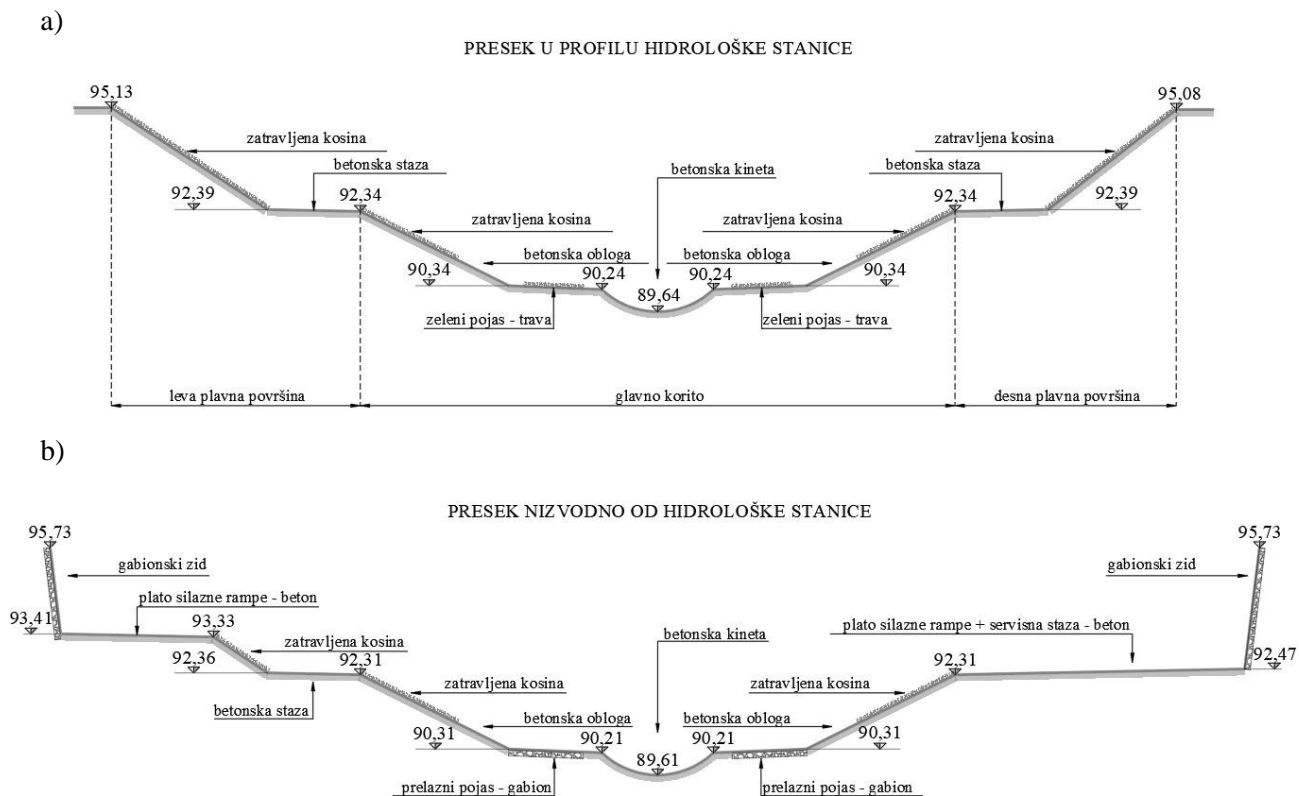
a)

PRESEK U PROFILU HIDROLOŠKE STANICE

95,13
95,08
zatravljena kosina
zatravljena kosina
betonska staza
betonska staza
betonska kineta
92,39
92,34
92,34
92,39
zatravljena kosina
zatravljena kosina
betonska obloga
betonska obloga
90,34
90,24
90,24
90,34
89,64
zeleni pojas - trava
zeleni pojas - trava
leva plavna površina
glavno korito
desna plavna površina

b)

PRESEK NIZVODNO OD HIDROLOŠKE STANICE

95,73
95,73
gabionski zid
gabionski zid
plato silazne rampe - beton
93,41
93,33
zatravljena kosina
betonska kineta
plato silazne rampe + servisna staza - beton
92,36
92,31
92,31
92,47
betonska staza
zatravljena kosina
zatravljena kosina
betonska obloga
betonska obloga
90,31
90,21
90,21
90,31
89,61
prelazni pojas - gabion
prelazni pojas - gabion